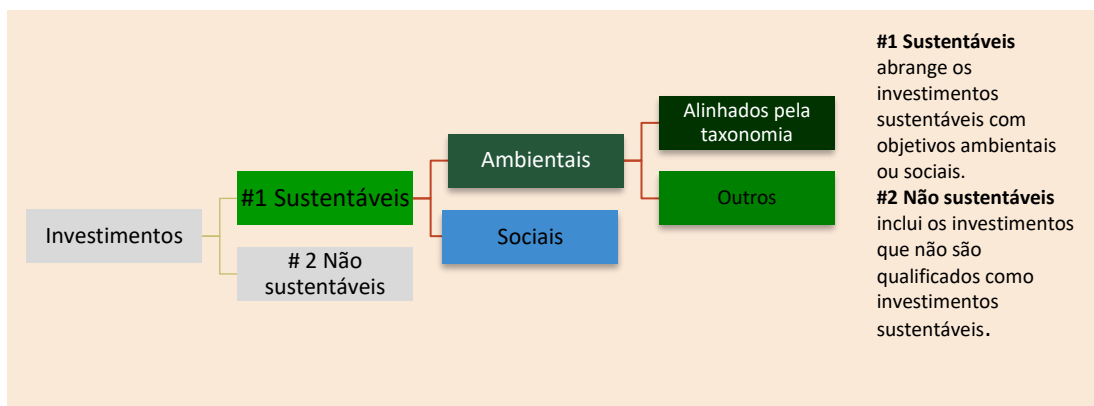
Investimentos

#1 Sustentáveis

# 2 Não sustentáveis

Ambientais

Sociais

Alinhados pela taxonomia

Outros

**#1 Sustentáveis** abrange os investimentos sustentáveis com objetivos ambientais ou sociais.
**#2 Não sustentáveis** inclui os investimentos que não são qualificados como investimentos sustentáveis.